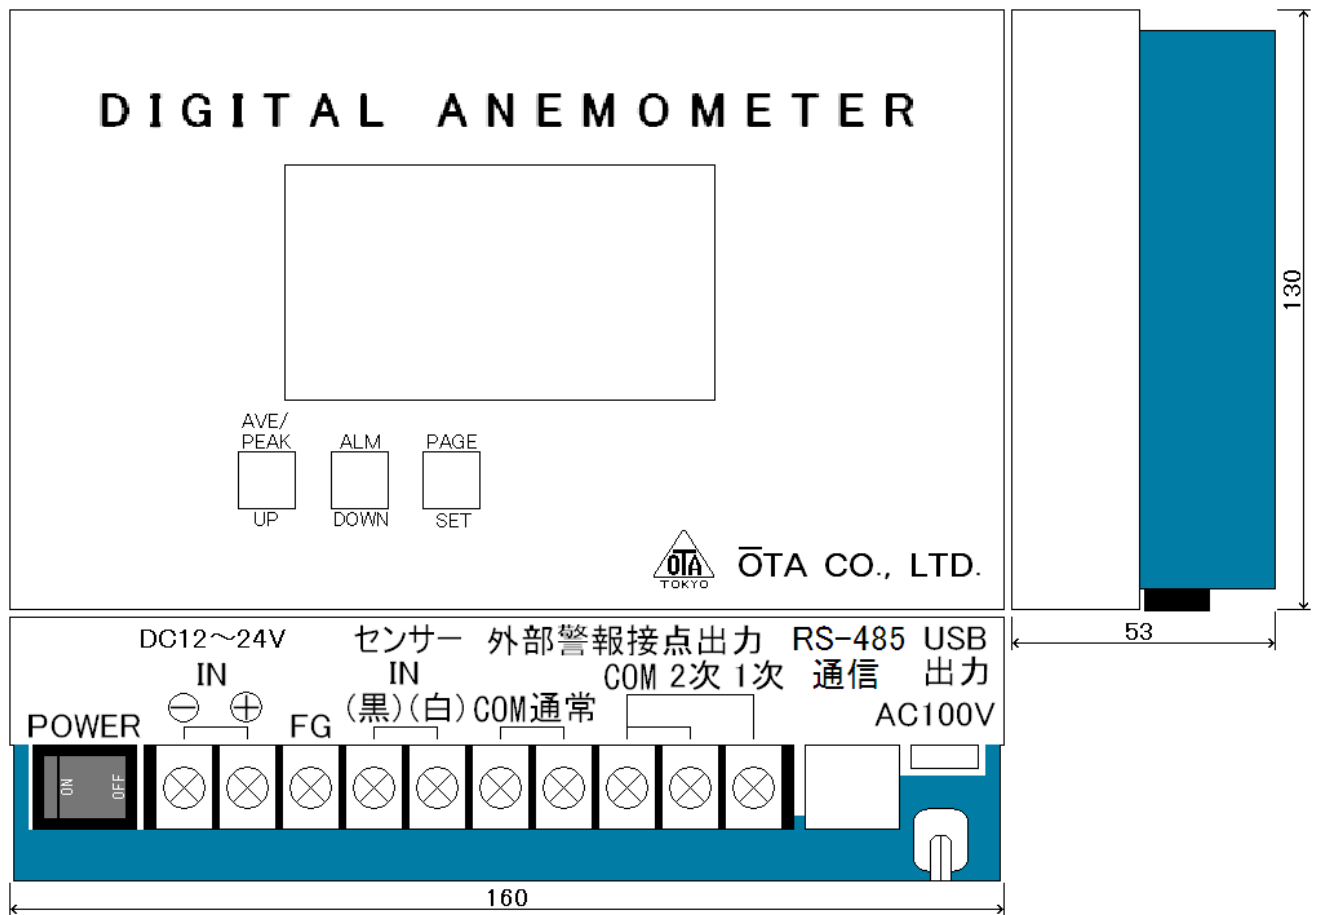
DIGITAL ANEMOMETER

AVE/ PEAK
UP

ALM
DOWN

PAGE
SET

OTA TOKYO ŌTA CO., LTD.

130

53

DC12～24V
IN
$\ominus$ $\oplus$

センサー
IN
(黒)(白)

外部警報接点出力
COM 2次 1次
COM 通常

RS-485
通信

USB
出力

POWER
ON OFF

FG

AC100V

160